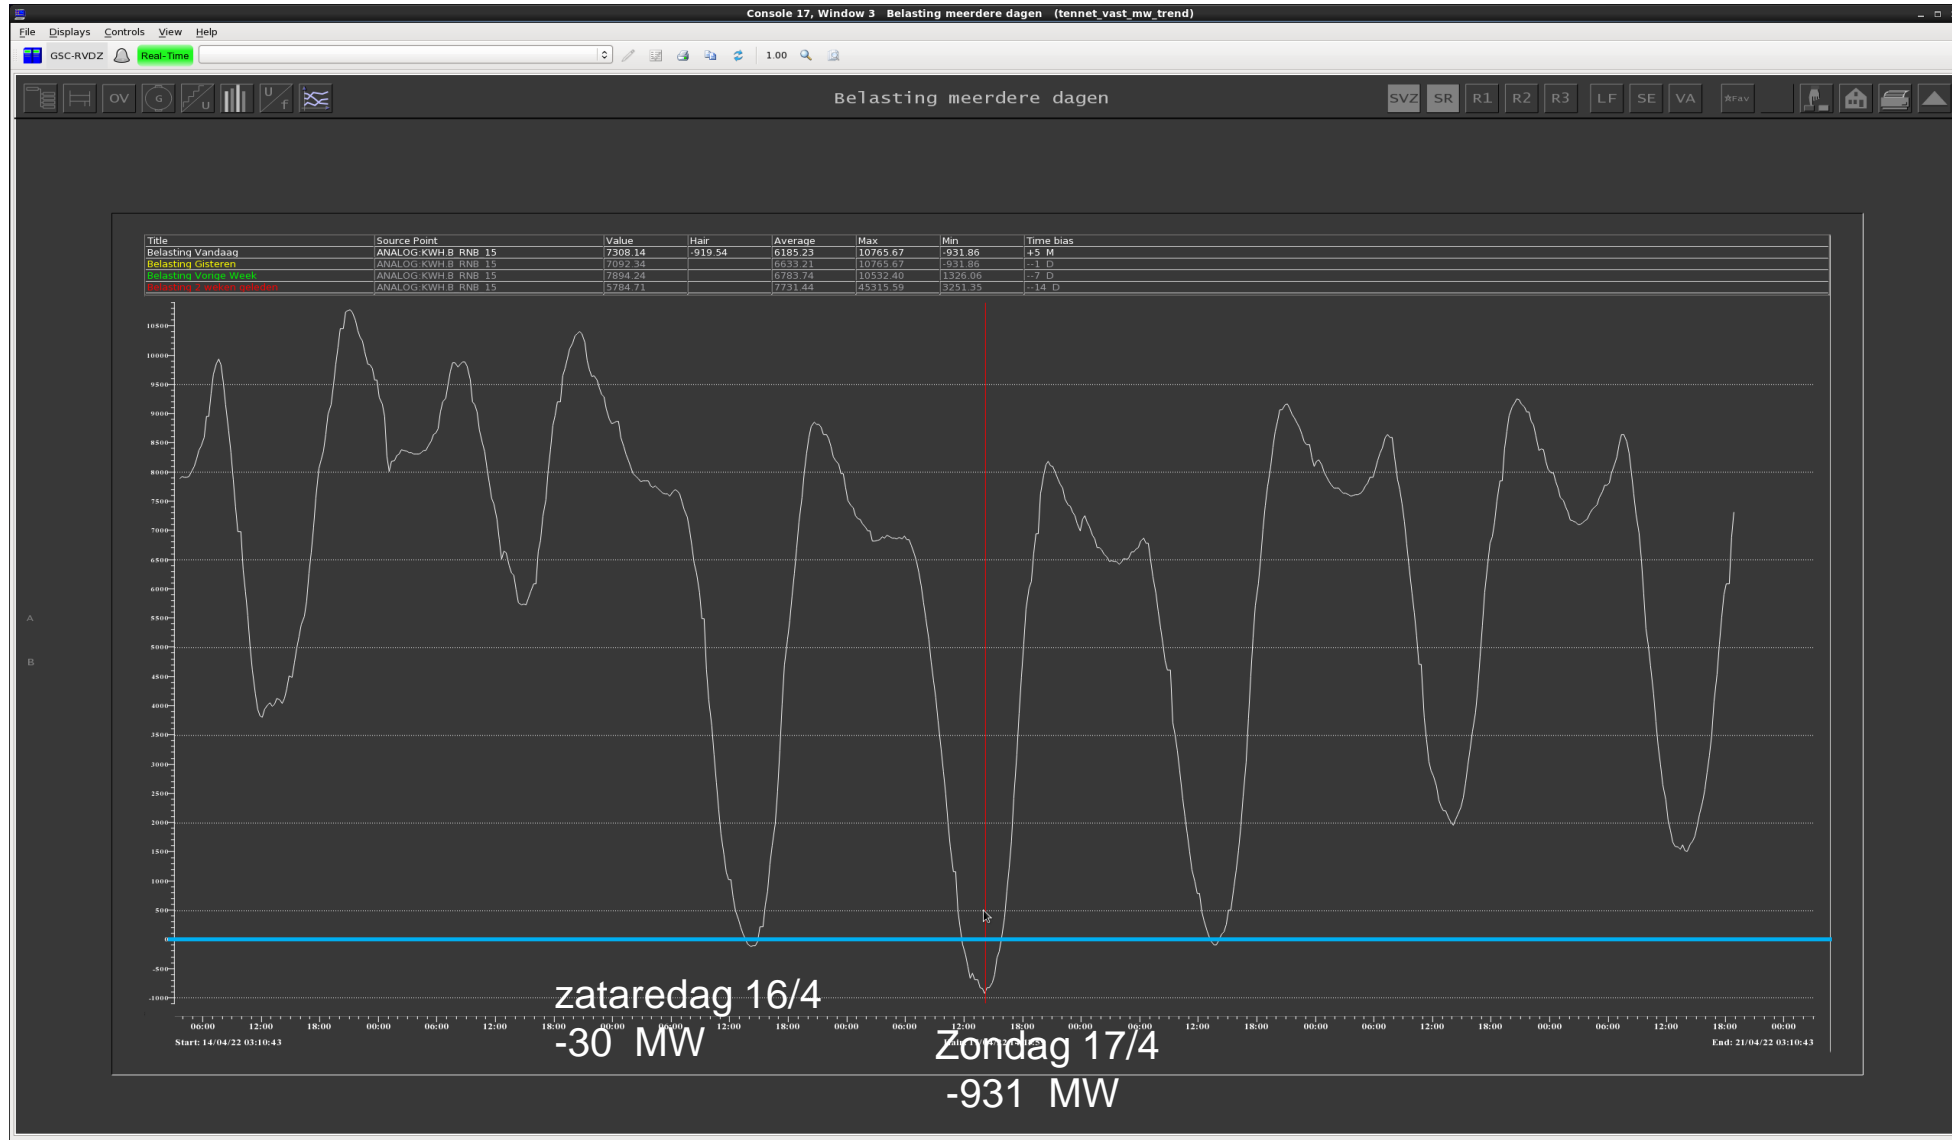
Console 17, Window 3 Belasting meerdere dagen (tennet_vast_mw_trend)

File Displays Controls View Help

GSC-RVDZ Real-Time 1.00

OV G U f

Belasting meerdere dagen

SVZ SR R1 R2 R3 LF SE VA Fav

| Title | Source Point | Value | Hair | Average | Max | Min | Time bias |
|---|---|---|---|---|---|---|---|
| Belasting Vandaag | ANALOG:KWH.B RNB 15 | 7308.14 | -919.54 | 6185.23 | 10765.67 | -931.86 | +5 M |
| Belasting Gisteren | ANALOG:KWH.B RNB 15 | 7092.34 | | 6633.21 | 10765.67 | -931.86 | --1 D |
| Belasting Vorige Week | ANALOG:KWH.B RNB 15 | 7894.24 | | 6783.74 | 10532.40 | 1326.06 | --7 D |
| Belasting 2 weken geleden | ANALOG:KWH.B RNB 15 | 5784.71 | | 7731.44 | 45315.59 | 3251.35 | --14 D |

10500 10000 9500 9000 8500 8000 7500 7000 6500 6000 5500 5000 4500 4000 3500 3000 2500 2000 1500 1000 500 0 -500 -1000

A
B

00:00 06:00 12:00 18:00 00:00 06:00 12:00 18:00 00:00 06:00 12:00 18:00 00:00 06:00 12:00 18:00 00:00 06:00 12:00 18:00 00:00 06:00 12:00 18:00 00:00 06:00 12:00 18:00 00:00

Start: 14/04/22 03:10:43

End: 21/04/22 03:10:43

zataredag 16/4
-30 MW

Zondag 17/4
-931 MW